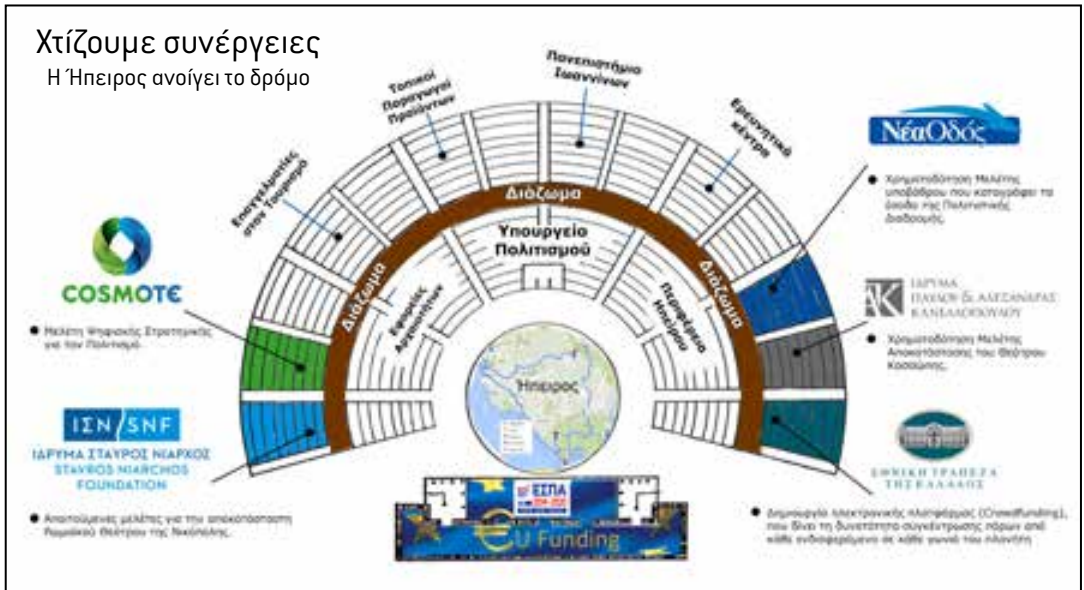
Χτίζουμε συνέργειες

Η Ήπειρος ανοίγει το δρόμο

Πανεπιστήμια Ιωαννίνων

Τοπικοί Παραγωγοί Προϊόντων

Ερευνητικά κέντρα

Επαγγελματίες στον Τουρισμό

Διάζωμα

Διάζωμα

Διάζωμα

Υπουργείο Πολιτισμού

Εφορείες Αρχαιοτήτων

Περιφέρεια Ηπείρου

Ήπειρος

ΝέαΟδός

• Χρηματοδότηση Μελέτης υποβάθρου που καταγράφει τα όρια της Πολιτιστικής Διαδρομής.

COSMOTE

• Μελέτη Ψηφιακής Στρατηγικής για τον Πολιτισμό.

ΙΔΡΥΜΑ ΠΑΥΛΟΥ & ΑΛΕΞΑΝΔΡΑΣ ΚΑΝΕΛΛΟΠΟΥΛΟΥ

• Χρηματοδότηση Μελέτης Αποκατάστασης του Θεάτρου Κασσώπης.

ΙΣΝ SNF
ΙΔΡΥΜΑ ΣΤΑΥΡΟΣ ΝΙΑΡΧΟΣ
STAVROS NIARCHOS FOUNDATION

• Απαιτούμενες μελέτες για την αποκατάσταση Ρωμαϊκού Θεάτρου της Νικόπολης.

ΕΘΝΙΚΗ ΤΡΑΠΕΖΑ ΤΗΣ ΕΛΛΑΔΟΣ

• Δημιουργία ηλεκτρονικής πλατφόρμας (Crowdfunding), που δίνει τη δυνατότητα συγκέντρωσης πόρων από κάθε ενδιαφερόμενο σε κάθε γωνιά του πλανήτη.

ΕΣΠΑ 2014-2020

EU Funding